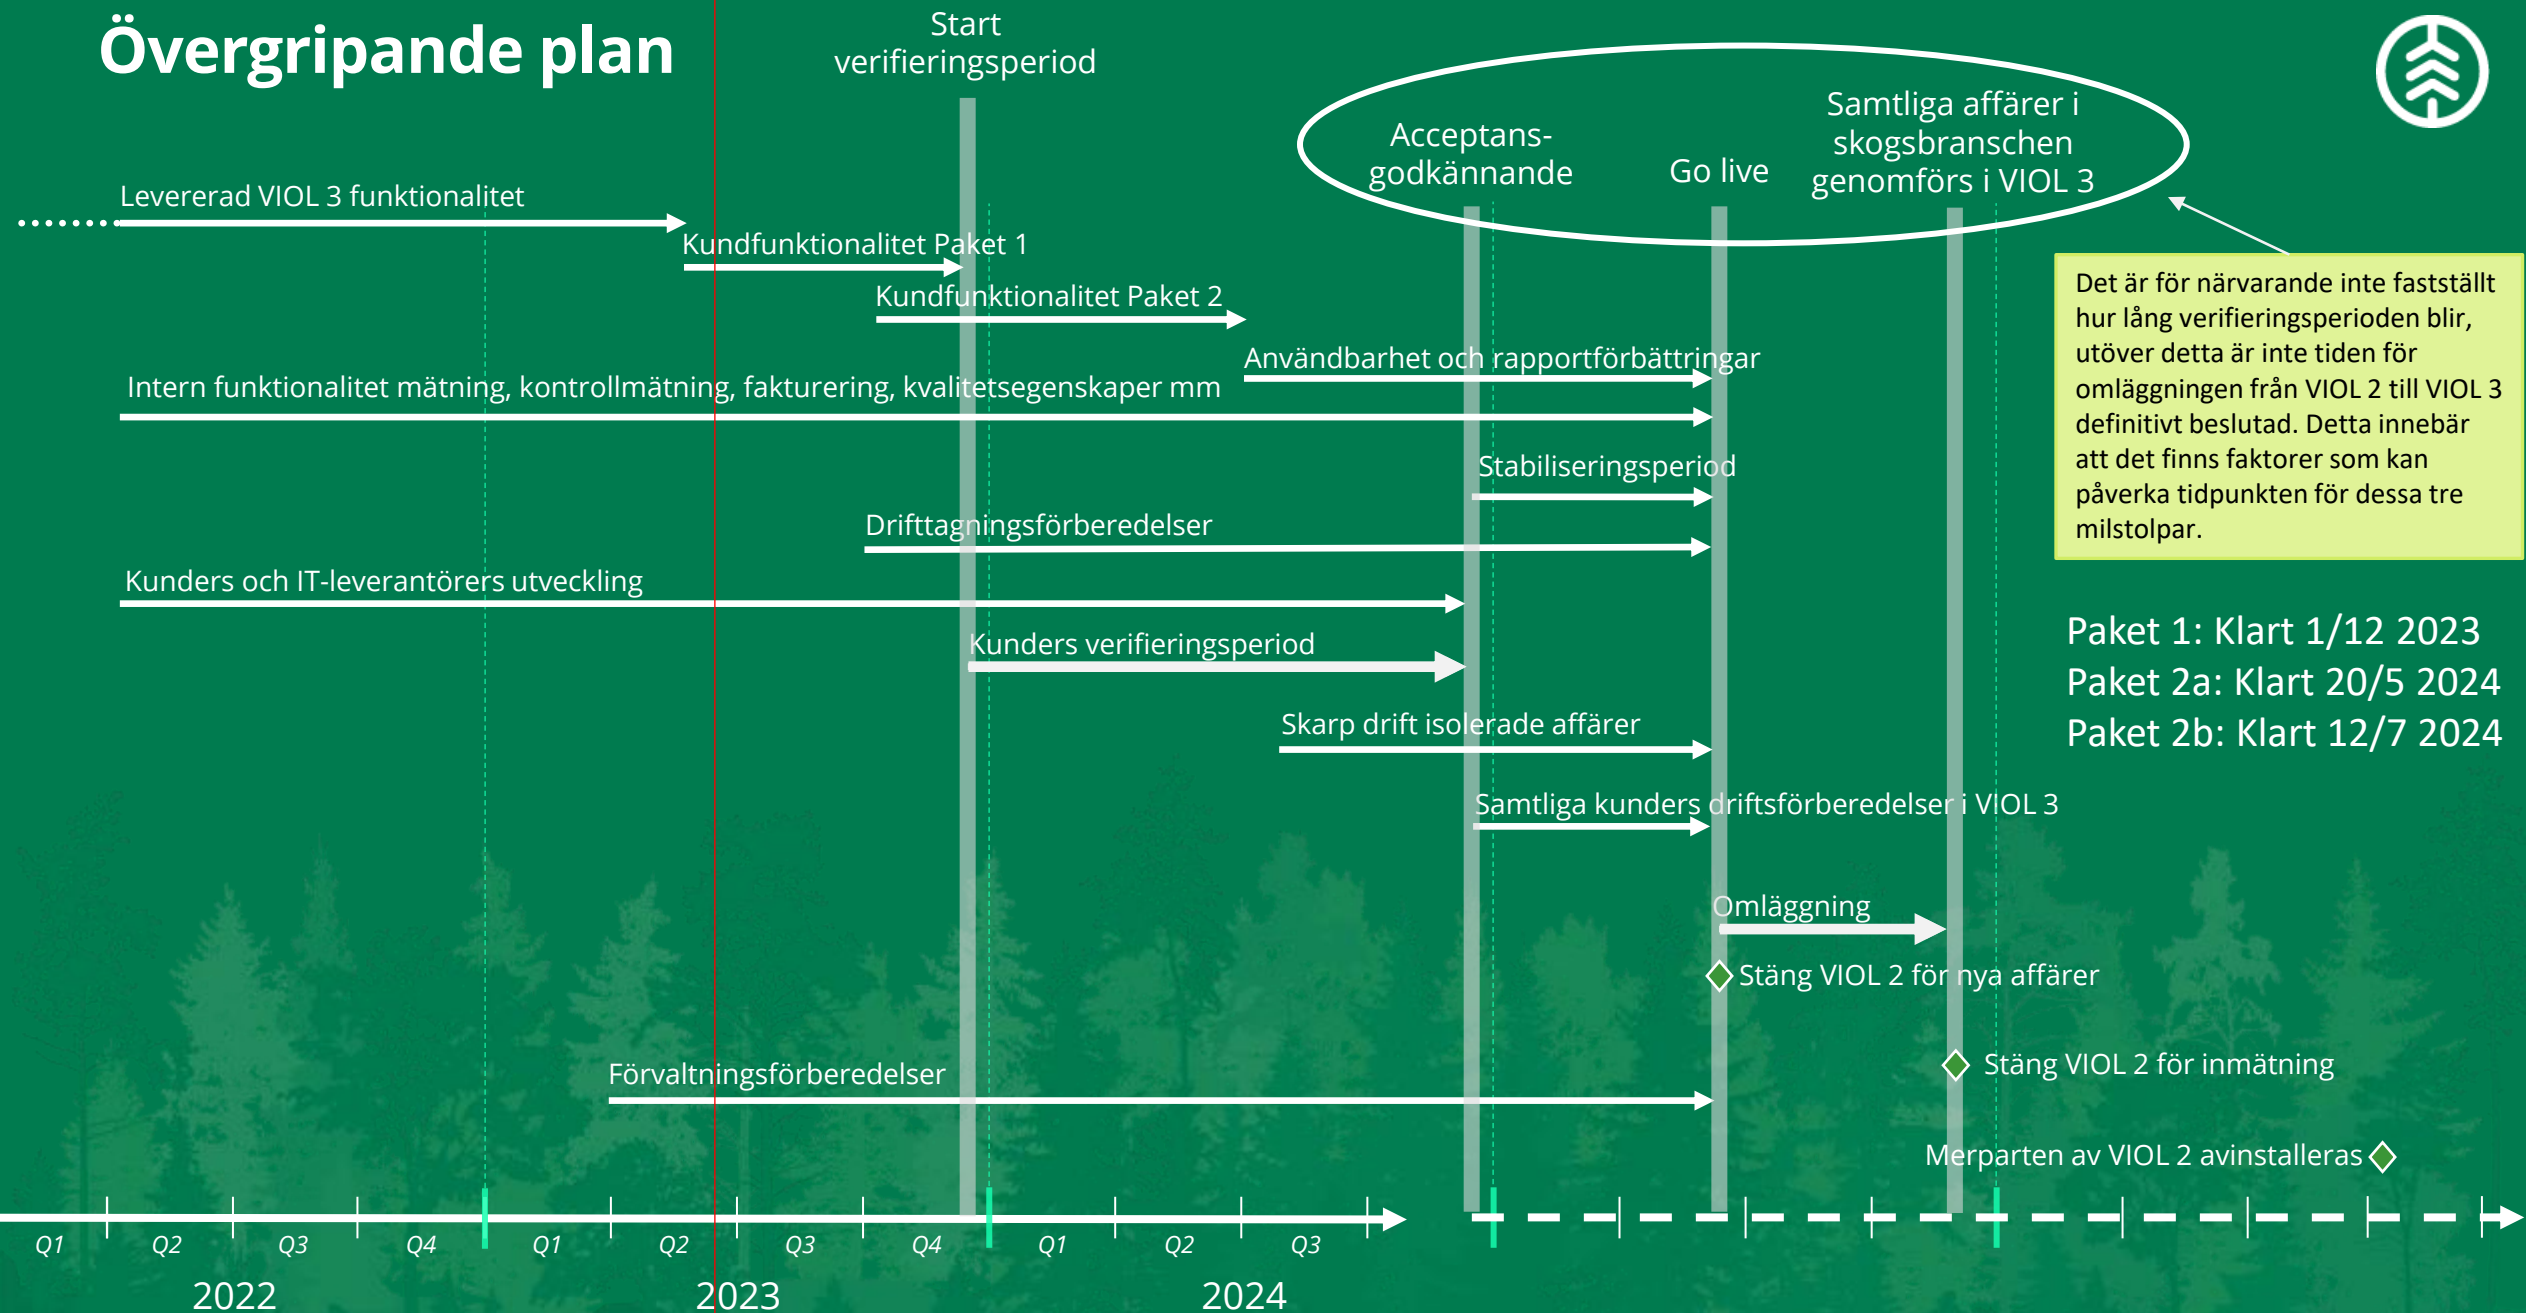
Övergripande plan

Start verifieringsperiod

Acceptans-godkännande

Go live

Samtliga affärer i skogsbranschen genomförs i VIOL 3

Levererad VIOL 3 funktionalitet

Kundfunktionalitet Paket 1

Kundfunktionalitet Paket 2

Användbarhet och rapportförbättringar

Intern funktionalitet mätning, kontrollmätning, fakturering, kvalitetsegenskaper mm

Stabiliseringsperiod

Drifttagningsförberedelser

Kunders och IT-leverantörers utveckling

Kunders verifieringsperiod

Skarp drift isolerade affärer

Samtliga kunders driftsförberedelser i VIOL 3

Omläggning

Stäng VIOL 2 för nya affärer

Stäng VIOL 2 för inmätning

Förvaltningsförberedelser

Merparten av VIOL 2 avinstalleras

Det är för närvarande inte fastställt hur lång verifieringsperioden blir, utöver detta är inte tiden för omläggningen från VIOL 2 till VIOL 3 definitivt beslutad. Detta innebär att det finns faktorer som kan påverka tidpunkten för dessa tre milstolpar.

Paket 1: Klart 1/12 2023
Paket 2a: Klart 20/5 2024
Paket 2b: Klart 12/7 2024

Q1 Q2 Q3 Q4 Q1 Q2 Q3 Q4 Q1 Q2 Q3

2022 2023 2024